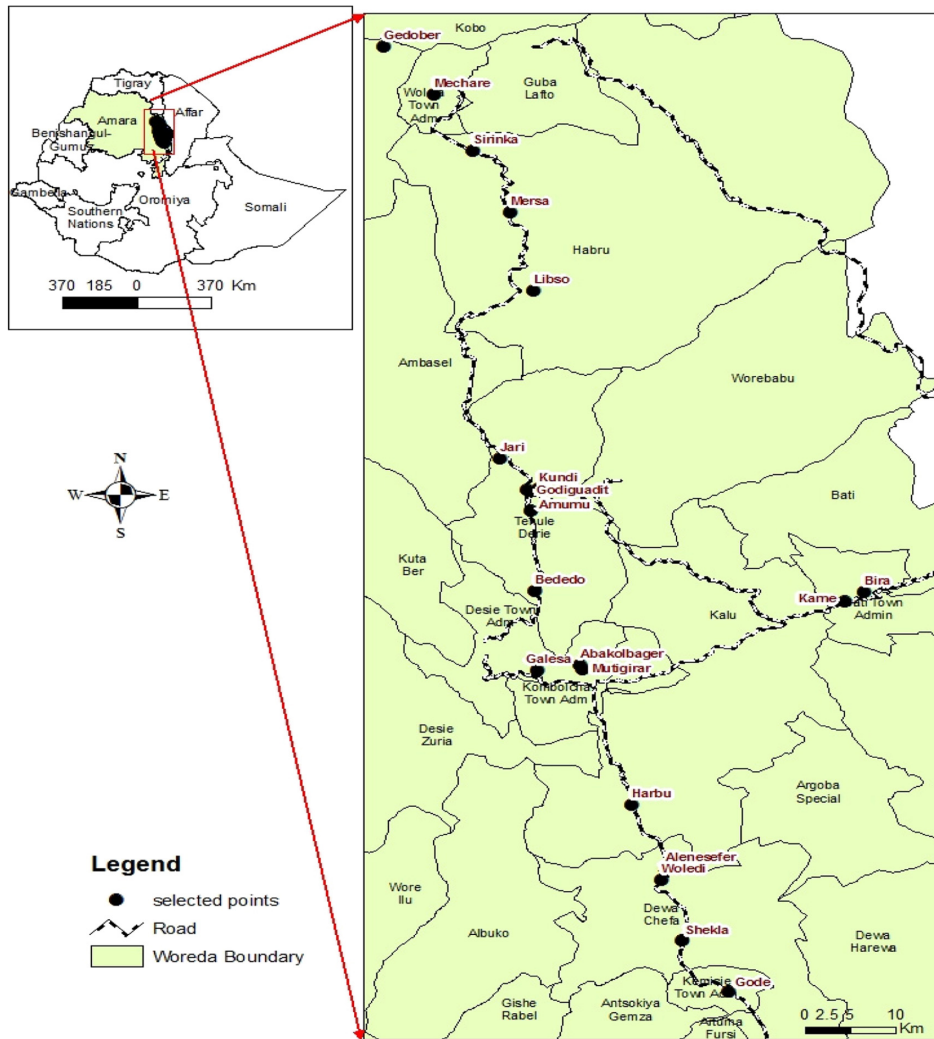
Tigray
Affar
Amara
Benishangul-Gumuz
Gambella
Oromiya
Somali
Southern Nations
370 185 0 370 Km

N
W E
S

Legend
selected points
Road
Woreda Boundary

Gedober
Kobo
Mechare
Woldia Town Adm
Guba Lafto
Sirinka
Mersa
Habru
Libso
Ambasel
Worebabu
Jari
Kundi
Godiguadit
Amumu
Tehule Derie
Bati
Kuta Ber
Bededo
Desie Town Adm
Bira
Kame
Bati Town Admin
Kalu
Galesa
Abakolbager
Mutigirar
Kombolcha Town Adm
Desie Zuria
Argoba Special
Harbu
Alenesefer
Woledi
Wore Ilu
Dewa Chefa
Albuko
Shekla
Dewa Harewa
Kemisie Town Adm
Gode
Gishe Rabel
Antsokiya Gemza
Artuma Fursi
0 2.5 5 10 Km